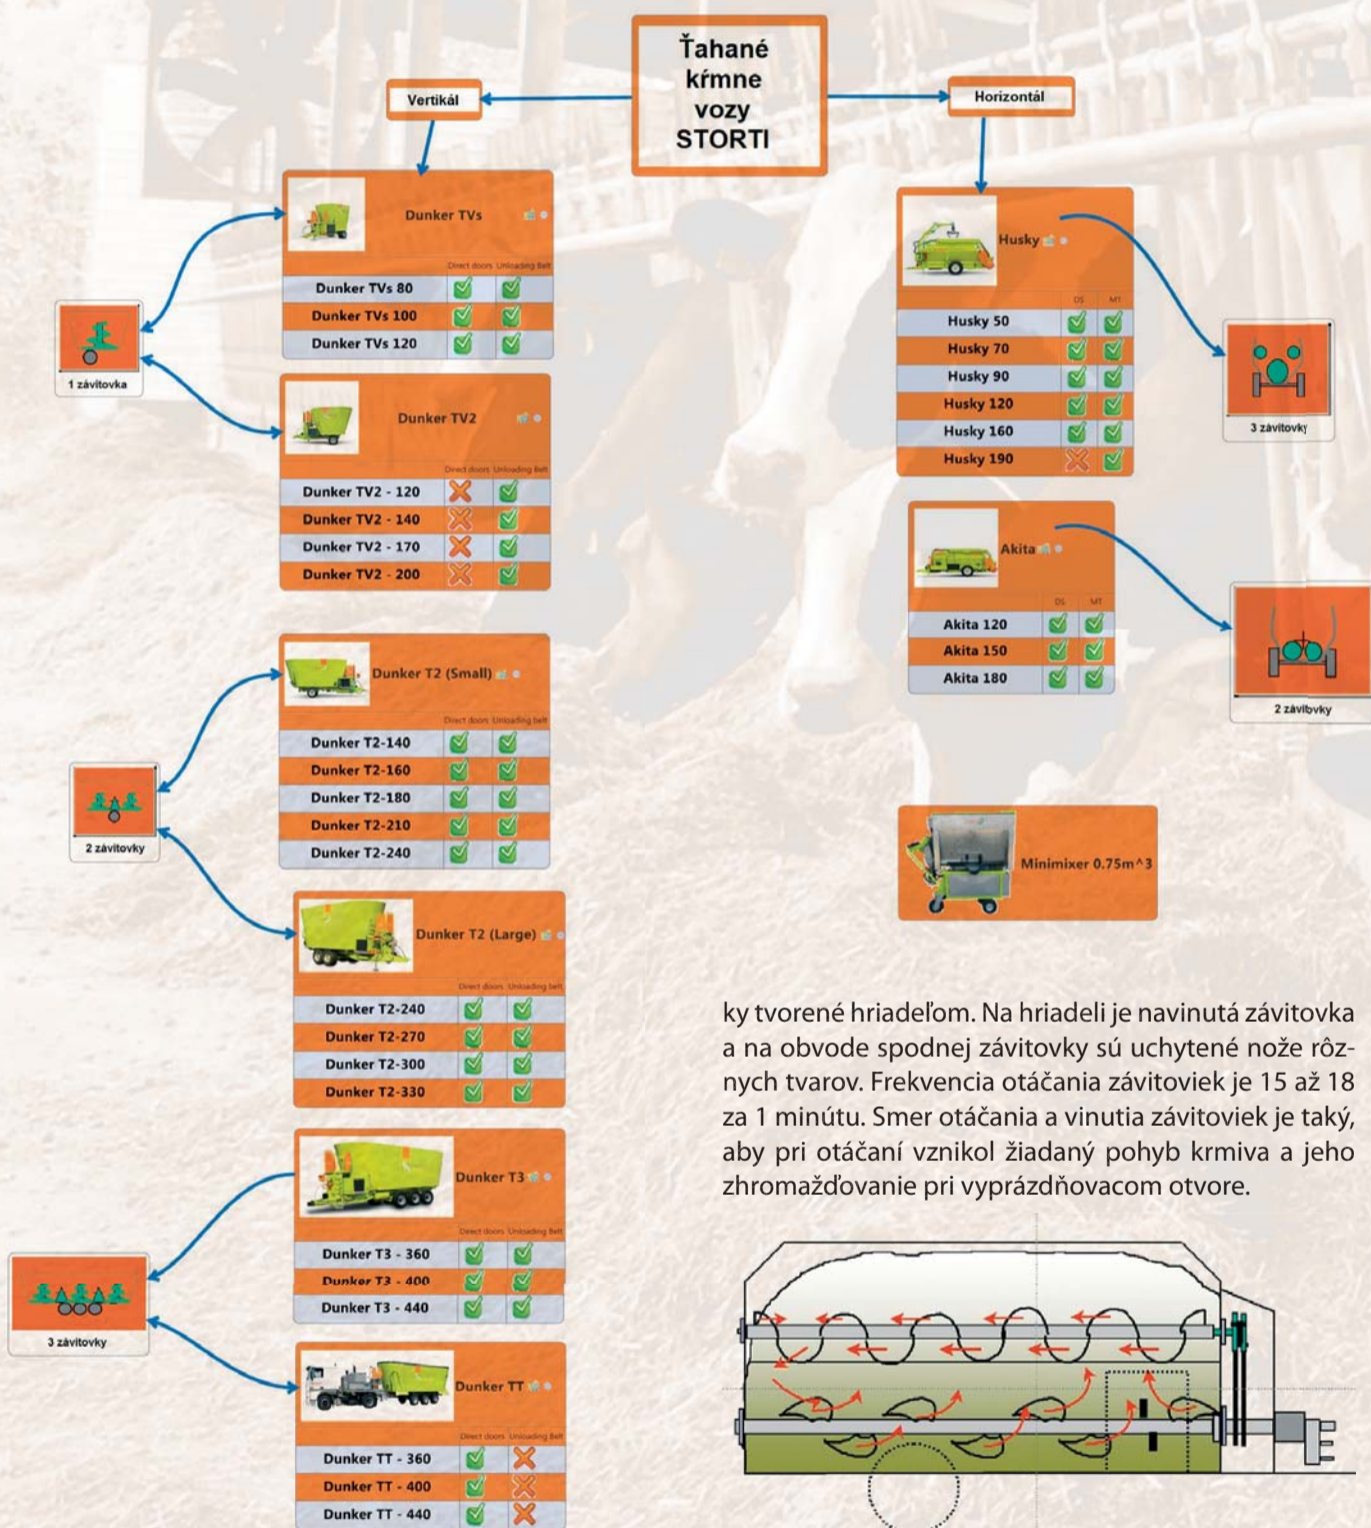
Ťahané kŕmne vozy STORTI

Vertikál

Horizontál

Dunker TVs

| | Direct doors | Unloading Belt |
|---|---|---|
| Dunker TVs 80 | ✓ | ✓ |
| Dunker TVs 100 | ✓ | ✓ |
| Dunker TVs 120 | ✓ | ✓ |

1 závitovka

Dunker TV2

| | Direct doors | Unloading Belt |
|---|---|---|
| Dunker TV2 - 120 | ✗ | ✓ |
| Dunker TV2 - 140 | ✗ | ✓ |
| Dunker TV2 - 170 | ✗ | ✓ |
| Dunker TV2 - 200 | ✗ | ✓ |

Dunker T2 (Small)

| | Direct doors | Unloading belt |
|---|---|---|
| Dunker T2-140 | ✓ | ✓ |
| Dunker T2-160 | ✓ | ✓ |
| Dunker T2-180 | ✓ | ✓ |
| Dunker T2-210 | ✓ | ✓ |
| Dunker T2-240 | ✓ | ✓ |

2 závitovky

Dunker T2 (Large)

| | Direct doors | Unloading belt |
|---|---|---|
| Dunker T2-240 | ✓ | ✓ |
| Dunker T2-270 | ✓ | ✓ |
| Dunker T2-300 | ✓ | ✓ |
| Dunker T2-330 | ✓ | ✓ |

Dunker T3

| | Direct doors | Unloading Belt |
|---|---|---|
| Dunker T3 - 360 | ✓ | ✓ |
| Dunker T3 - 400 | ✓ | ✓ |
| Dunker T3 - 440 | ✓ | ✓ |

3 závitovky

Dunker TT

| | Direct doors | Unloading Belt |
|---|---|---|
| Dunker TT - 360 | ✓ | ✗ |
| Dunker TT - 400 | ✓ | ✗ |
| Dunker TT - 440 | ✓ | ✗ |

Husky

| | DS | MT |
|---|---|---|
| Husky 50 | ✓ | ✓ |
| Husky 70 | ✓ | ✓ |
| Husky 90 | ✓ | ✓ |
| Husky 120 | ✓ | ✓ |
| Husky 160 | ✓ | ✓ |
| Husky 190 | ✗ | ✓ |

3 závitovky

Akita

| | DS | MT |
|---|---|---|
| Akita 120 | ✓ | ✓ |
| Akita 150 | ✓ | ✓ |
| Akita 180 | ✓ | ✓ |

2 závitovky

Minimixer 0.75m^3

ky tvorené hriadeľom. Na hriadeli je navinutá závitovka a na obvode spodnej závitovky sú uchytené nože rôznych tvarov. Frekvencia otáčania závitoviek je 15 až 18 za 1 minútu. Smer otáčania a vinutia závitoviek je taký, aby pri otáčaní vznikol žiadaný pohyb krmiva a jeho zhromažďovanie pri vyprázdňovacom otvore.